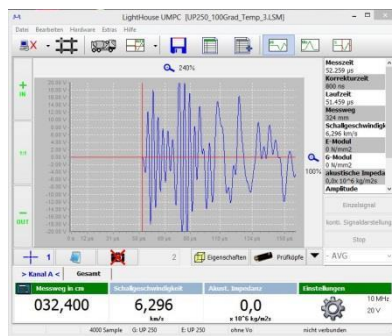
LightHouse UMPC [UP250_100Grad_Temp_3.LSM]

Datei Bearbeiten Hardware Extras Hilfe

240%

+ IN

OUT

100%

Messzeit
52,259 µs
Korrekturzeit
800 ns
Laufzeit
51,459 µs
Messweg
324 mm
Schallgeschwindigkeit
6,296 km/s
E-Modul
0 N/mm2
G-Modul
0 N/mm2
akustische Impedanz
0,0x10^6 kg/m²s
Amplitude

Einzelsignal
kont. Signaldarstellung
Stop
AVG

1
2
Eigenschaften
Prüfköpfe

> Kanal A <
Gesamt

Messweg in cm
032,400
Schallgeschwindigkeit
6,296
km/s
Akust. Impedanz
0,0
x 10^6 kg/m²s
Einstellungen
10 MHz
20 V

4000 Sample
G: UP 250
E: UP 250
ohne Vo
nicht verbunden